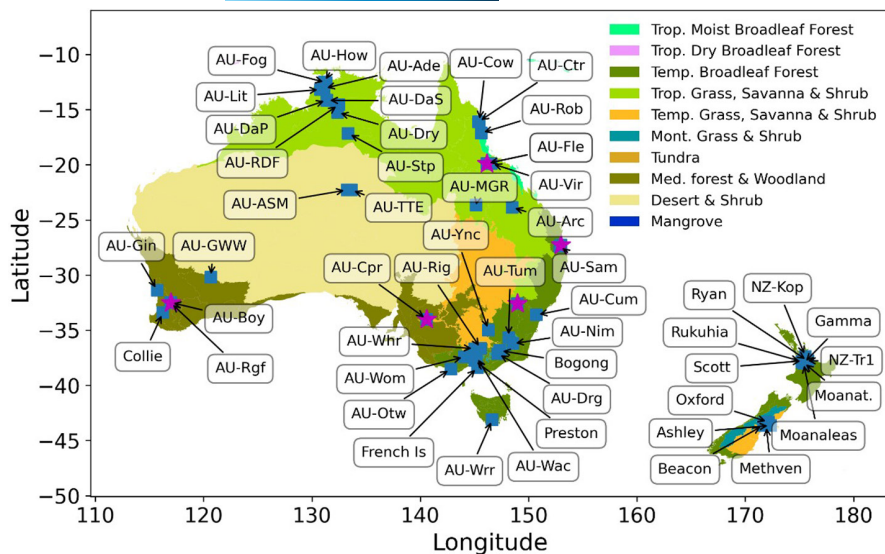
Trop. Moist Broadleaf Forest
Trop. Dry Broadleaf Forest
Temp. Broadleaf Forest
Trop. Grass, Savanna & Shrub
Temp. Grass, Savanna & Shrub
Mont. Grass & Shrub
Tundra
Med. forest & Woodland
Desert & Shrub
Mangrove

AU-Fog
AU-How
AU-Ade
AU-Cow
AU-Ctr
AU-Lit
AU-DaS
AU-Rob
AU-DaP
AU-Dry
AU-RDF
AU-Stp
AU-Fle
AU-MGR
AU-Vir
AU-ASM
AU-TTE
AU-Arc
AU-Gin
AU-GWW
AU-Ync
AU-Sam
AU-Cpr
AU-Rig
AU-Tum
AU-Cum
AU-Boy
AU-Nim
Collie
AU-Rgf
AU-Whr
Bogong
AU-Wom
AU-Drg
AU-Otw
Preston
French Is
AU-Wrr
AU-Wac
Ryan
NZ-Kop
Rukuhia
Gamma
Scott
NZ-Tr1
Moanat.
Oxford
Ashley
Moanaleas
Beacon
Methven

Latitude
−10
−15
−20
−25
−30
−35
−40
−45
−50
110
120
130
140
150
160
170
180
Longitude